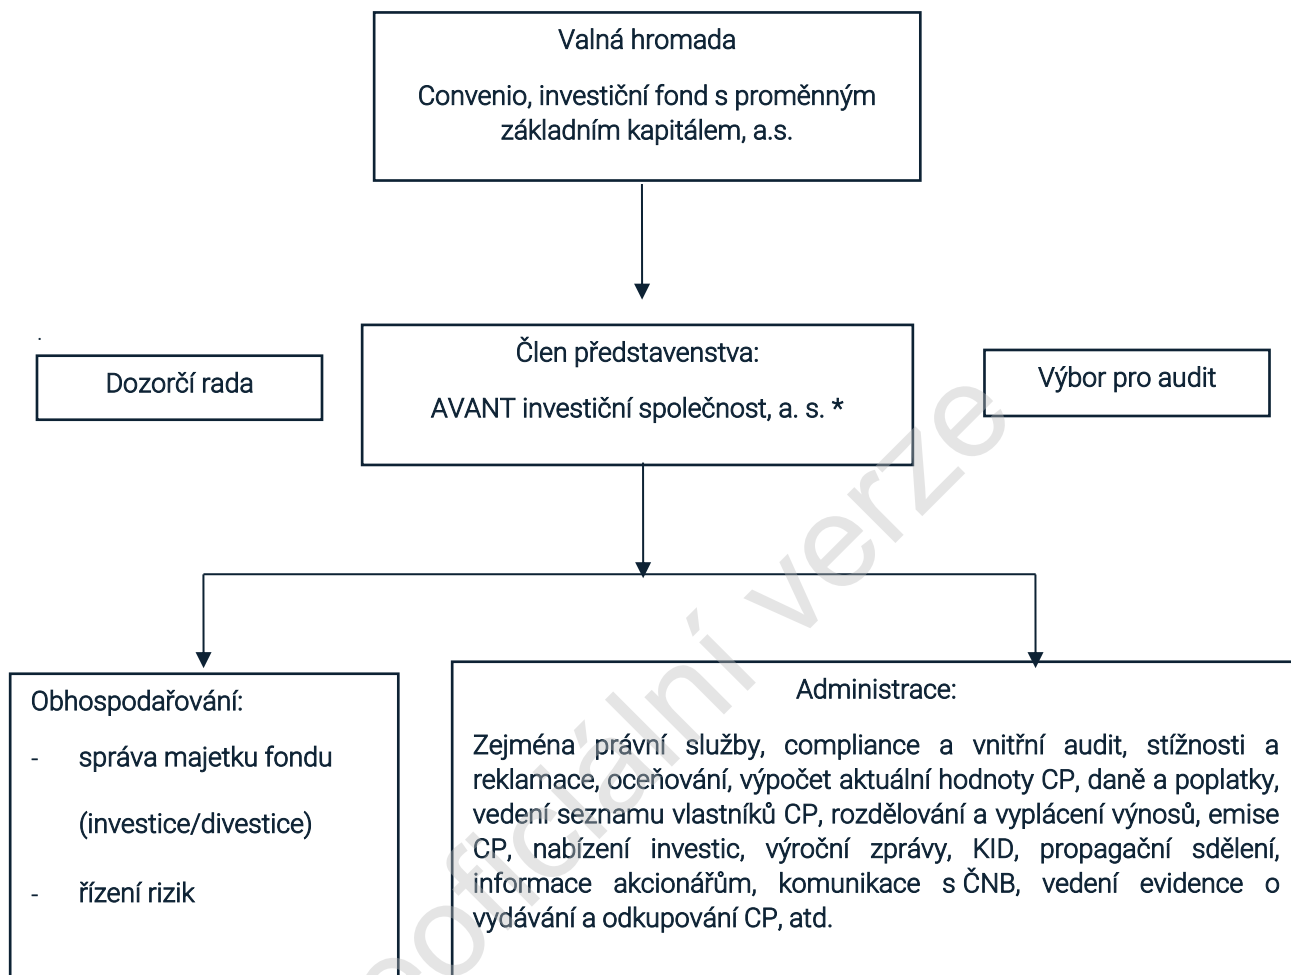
Valná hromada

Convenio, investiční fond s proměnným základním kapitálem, a.s.

Dozorčí rada

Člen představenstva:

AVANT investiční společnost, a. s. *

Výbor pro audit

Obhospodařování:

- správa majetku fondu (investice/divestice)

- řízení rizik

Administrace:

Zejména právní služby, compliance a vnitřní audit, stížnosti a reklamace, oceňování, výpočet aktuální hodnoty CP, daně a poplatky, vedení seznamu vlastníků CP, rozdělování a vyplácení výnosů, emise CP, nabízení investic, výroční zprávy, KID, propagační sdělení, informace akcionářům, komunikace s ČNB, vedení evidence o vydávání a odkupování CP, atd.

neoficiální verze